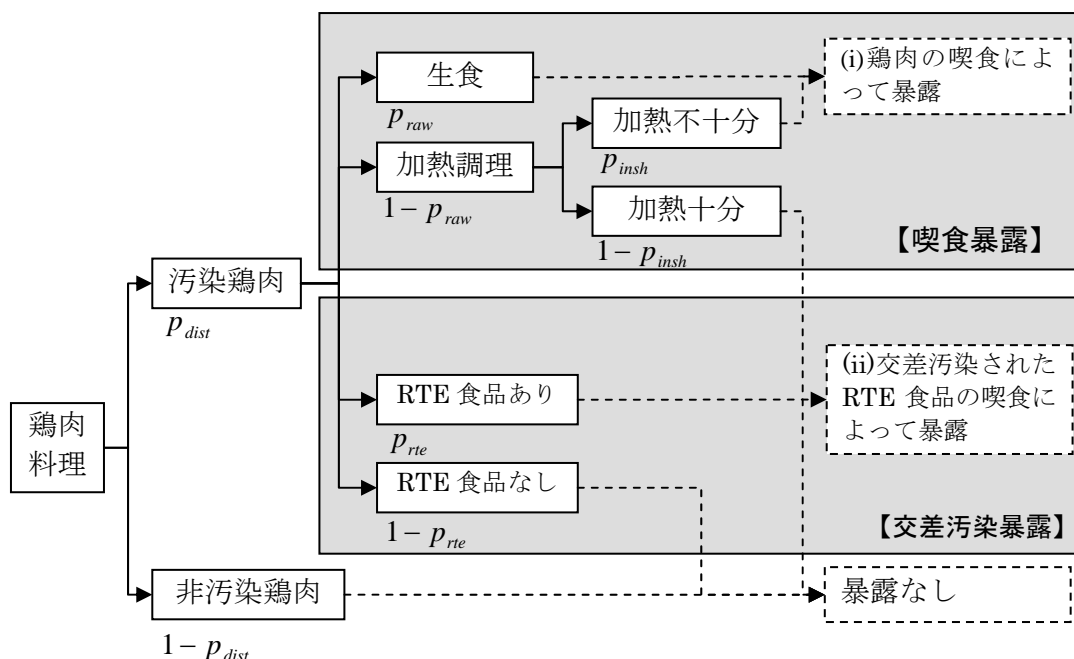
鶏肉料理

汚染鶏肉
$p_{dist}$

生食
$p_{raw}$

加熱調理
$1-p_{raw}$

加熱不十分
$p_{insh}$

加熱十分
$1-p_{insh}$

(i)鶏肉の喫食によって暴露

【喫食暴露】

RTE 食品あり
$p_{rte}$

RTE 食品なし
$1-p_{rte}$

(ii)交差汚染された RTE 食品の喫食によって暴露

【交差汚染暴露】

非汚染鶏肉
$1-p_{dist}$

暴露なし